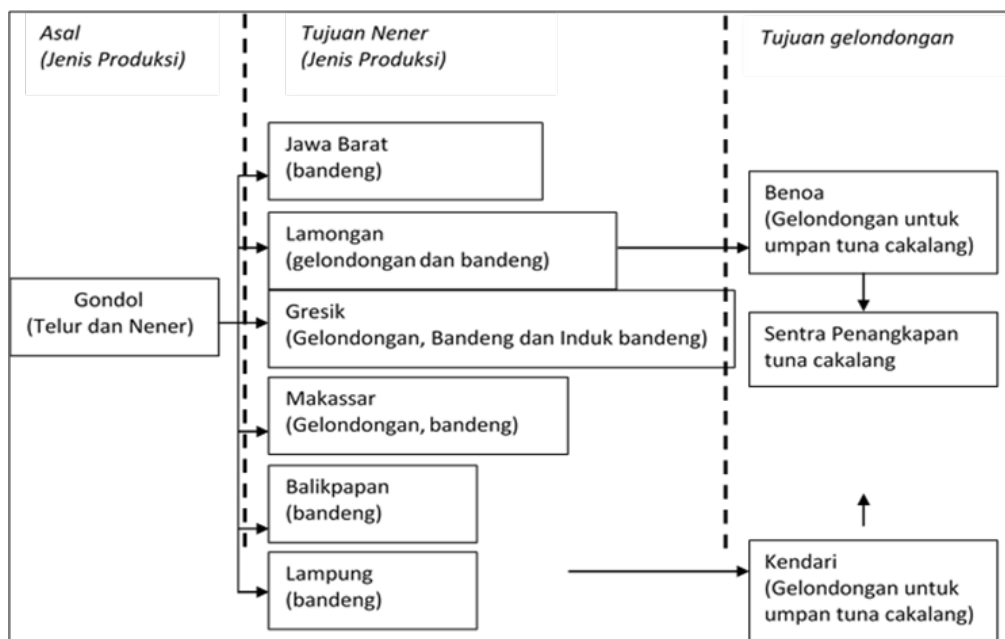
Asal
(Jenis Produksi)

Tujuan Nener
(Jenis Produksi)

Tujuan gelondongan

Gondol
(Telur dan Nener)

Jawa Barat
(bandeng)

Lamongan
(gelondongan dan bandeng)

Gresik
(Gelondongan, Bandeng dan Induk bandeng)

Makassar
(Gelondongan, bandeng)

Balikpapan
(bandeng)

Lampung
(bandeng)

Benoa
(Gelondongan untuk umpan tuna cakalang)

Sentra Penangkapan tuna cakalang

Kendari
(Gelondongan untuk umpan tuna cakalang)